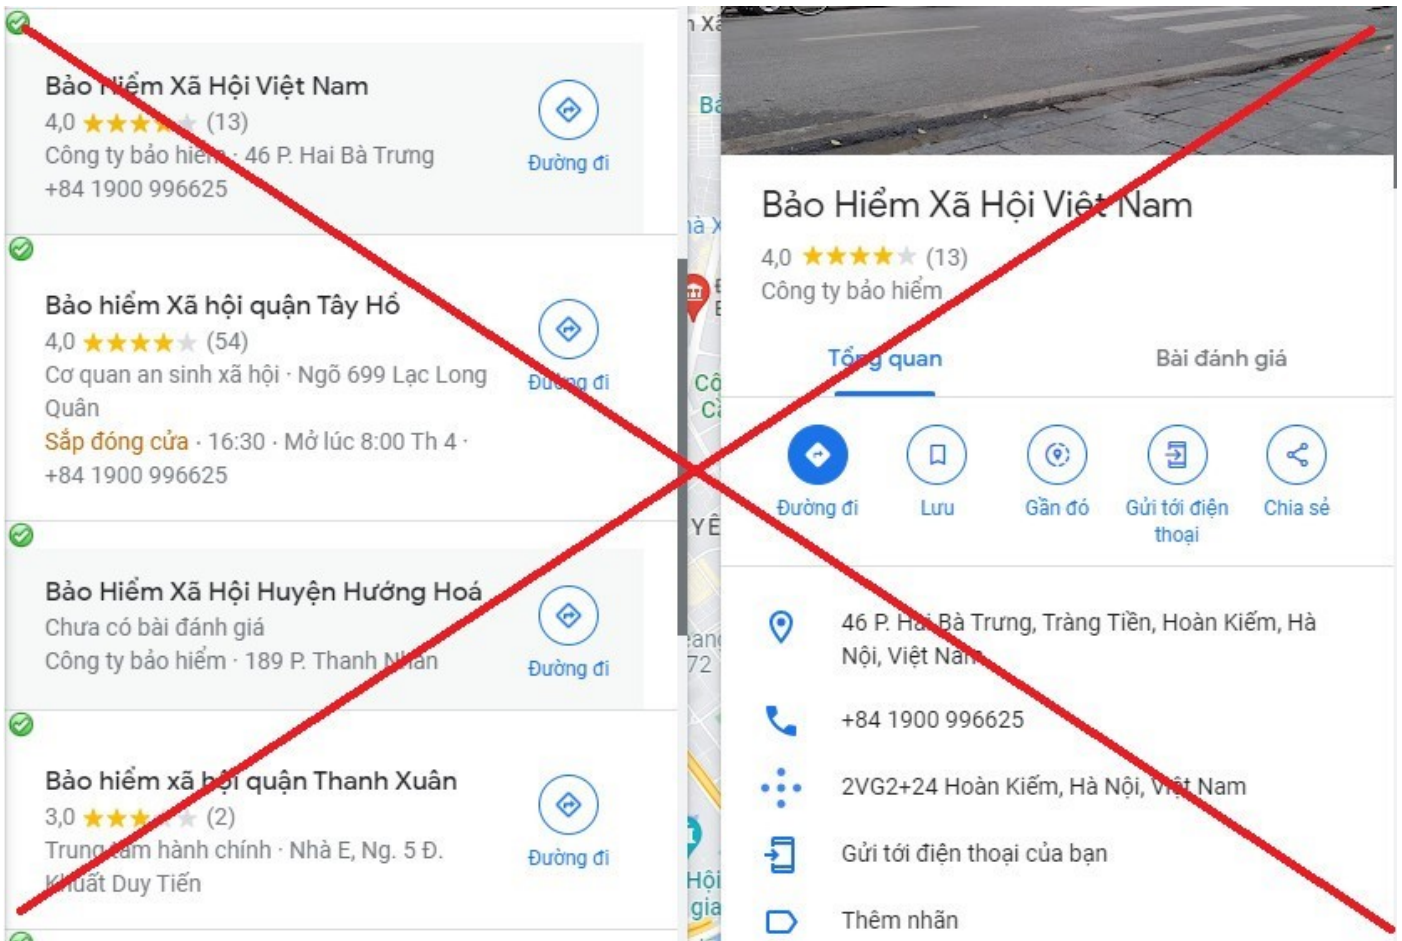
Bảo Hiểm Xã Hội Việt Nam
4,0 ★★★★★ (13)
Công ty bảo hiểm · 46 P. Hai Bà Trưng
+84 1900 996625
Đường đi

Bảo hiểm Xã hội quận Tây Hồ
4,0 ★★★★★ (54)
Cơ quan an sinh xã hội · Ngõ 699 Lạc Long Quân
Sắp đóng cửa · 16:30 · Mở lúc 8:00 Th 4 ·
+84 1900 996625
Đường đi

Bảo Hiểm Xã Hội Huyện Hướng Hoá
Chưa có bài đánh giá
Công ty bảo hiểm · 189 P. Thanh Nhàn
Đường đi

Bảo hiểm xã hội quận Thanh Xuân
3,0 ★★★★★ (2)
Trung tâm hành chính · Nhà E, Ng. 5 Đ. Khuất Duy Tiến
Đường đi

Bảo Hiểm Xã Hội Việt Nam
4,0 ★★★★★ (13)
Công ty bảo hiểm

Tổng quan
Bài đánh giá

Đường đi
Lưu
Gần đó
Gửi tới điện thoại
Chia sẻ

46 P. Hai Bà Trưng, Tràng Tiền, Hoàn Kiếm, Hà Nội, Việt Nam
+84 1900 996625
2VG2+24 Hoàn Kiếm, Hà Nội, Việt Nam
Gửi tới điện thoại của bạn
Thêm nhãn